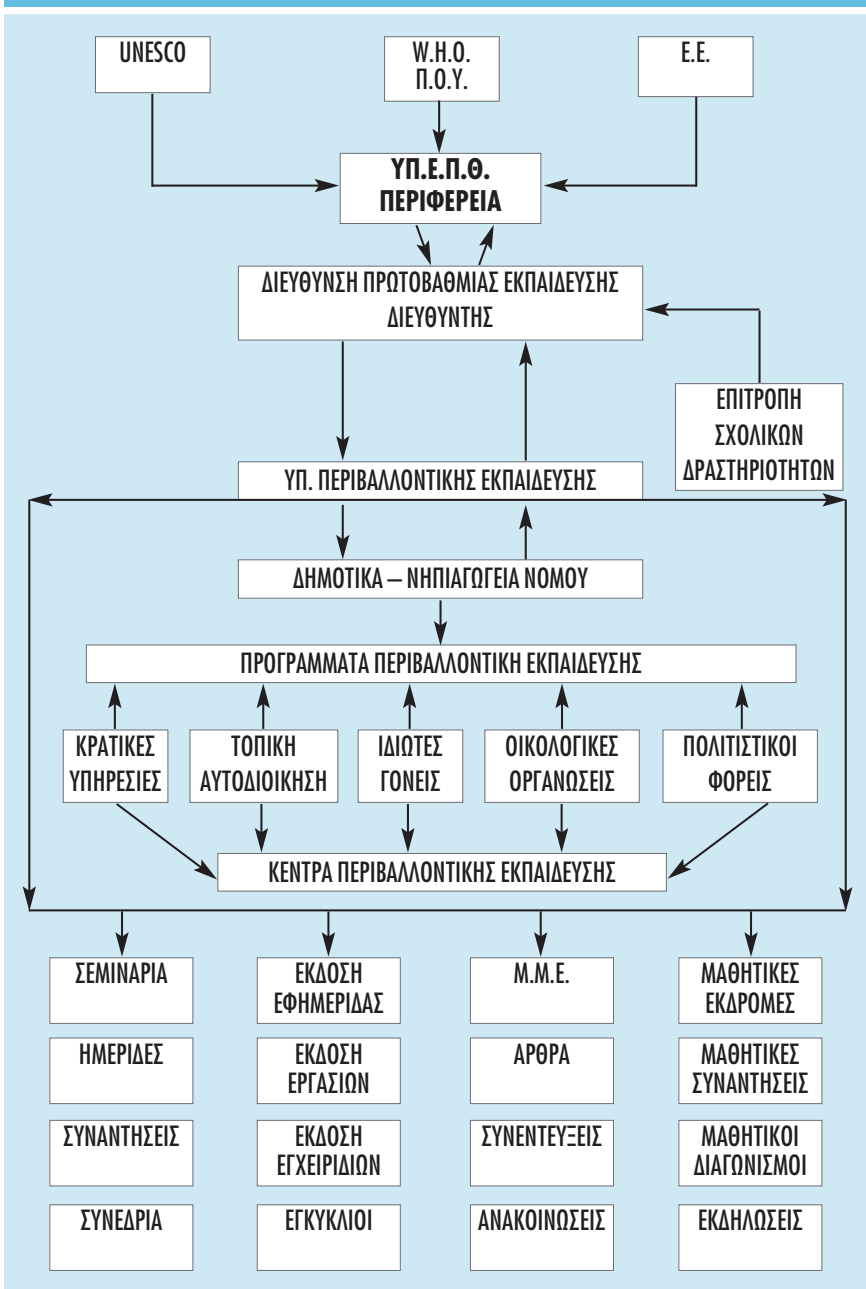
UNESCO

W.H.O.
Π.Ο.Υ.

Ε.Ε.

ΥΠ.Ε.Π.Θ.
ΠΕΡΙΦΕΡΕΙΑ

ΔΙΕΥΘΥΝΣΗ ΠΡΩΤΟΒΑΘΜΙΑΣ ΕΚΠΑΙΔΕΥΣΗΣ
ΔΙΕΥΘΥΝΤΗΣ

ΕΠΙΤΡΟΠΗ
ΣΧΟΛΙΚΩΝ
ΔΡΑΣΤΗΡΙΟΤΗΤΩΝ

ΥΠ. ΠΕΡΙΒΑΛΛΟΝΤΙΚΗΣ ΕΚΠΑΙΔΕΥΣΗΣ

ΔΗΜΟΤΙΚΑ – ΝΗΠΙΑΓΩΓΕΙΑ ΝΟΜΟΥ

ΠΡΟΓΡΑΜΜΑΤΑ ΠΕΡΙΒΑΛΛΟΝΤΙΚΗ ΕΚΠΑΙΔΕΥΣΗΣ

ΚΡΑΤΙΚΕΣ
ΥΠΗΡΕΣΙΕΣ

ΤΟΠΙΚΗ
ΑΥΤΟΔΙΟΙΚΗΣΗ

ΙΔΙΩΤΕΣ
ΓΟΝΕΙΣ

ΟΙΚΟΛΟΓΙΚΕΣ
ΟΡΓΑΝΩΣΕΙΣ

ΠΟΛΙΤΙΣΤΙΚΟΙ
ΦΟΡΕΙΣ

ΚΕΝΤΡΑ ΠΕΡΙΒΑΛΛΟΝΤΙΚΗΣ ΕΚΠΑΙΔΕΥΣΗΣ

ΣΕΜΙΝΑΡΙΑ

ΗΜΕΡΙΔΕΣ

ΣΥΝΑΝΤΗΣΕΙΣ

ΣΥΝΕΔΡΙΑ

ΕΚΔΟΣΗ
ΕΦΗΜΕΡΙΔΑΣ

ΕΚΔΟΣΗ
ΕΡΓΑΣΙΩΝ

ΕΚΔΟΣΗ
ΕΓΧΕΙΡΙΔΙΩΝ

ΕΓΚΥΚΛΙΟΙ

Μ.Μ.Ε.

ΑΡΘΡΑ

ΣΥΝΕΝΤΕΥΞΕΙΣ

ΑΝΑΚΟΙΝΩΣΕΙΣ

ΜΑΘΗΤΙΚΕΣ
ΕΚΔΡΟΜΕΣ

ΜΑΘΗΤΙΚΕΣ
ΣΥΝΑΝΤΗΣΕΙΣ

ΜΑΘΗΤΙΚΟΙ
ΔΙΑΓΩΝΙΣΜΟΙ

ΕΚΔΗΛΩΣΕΙΣ